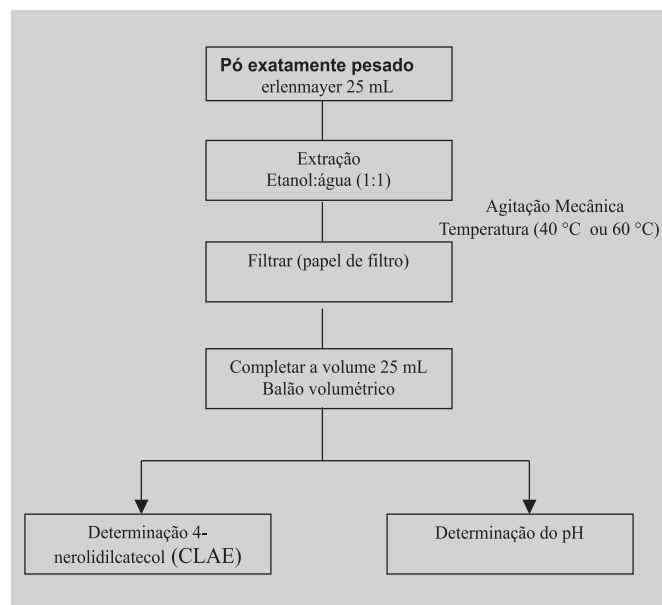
Pó exatamente pesado
erlenmayer 25 mL

Extração
Etanol:água (1:1)

Agitação Mecânica
Temperatura (40 °C ou 60 °C)

Filtrar (papel de filtro)

Completar a volume 25 mL
Balão volumétrico

Determinação 4-nerolidilcatecol (CLAE)

Determinação do pH